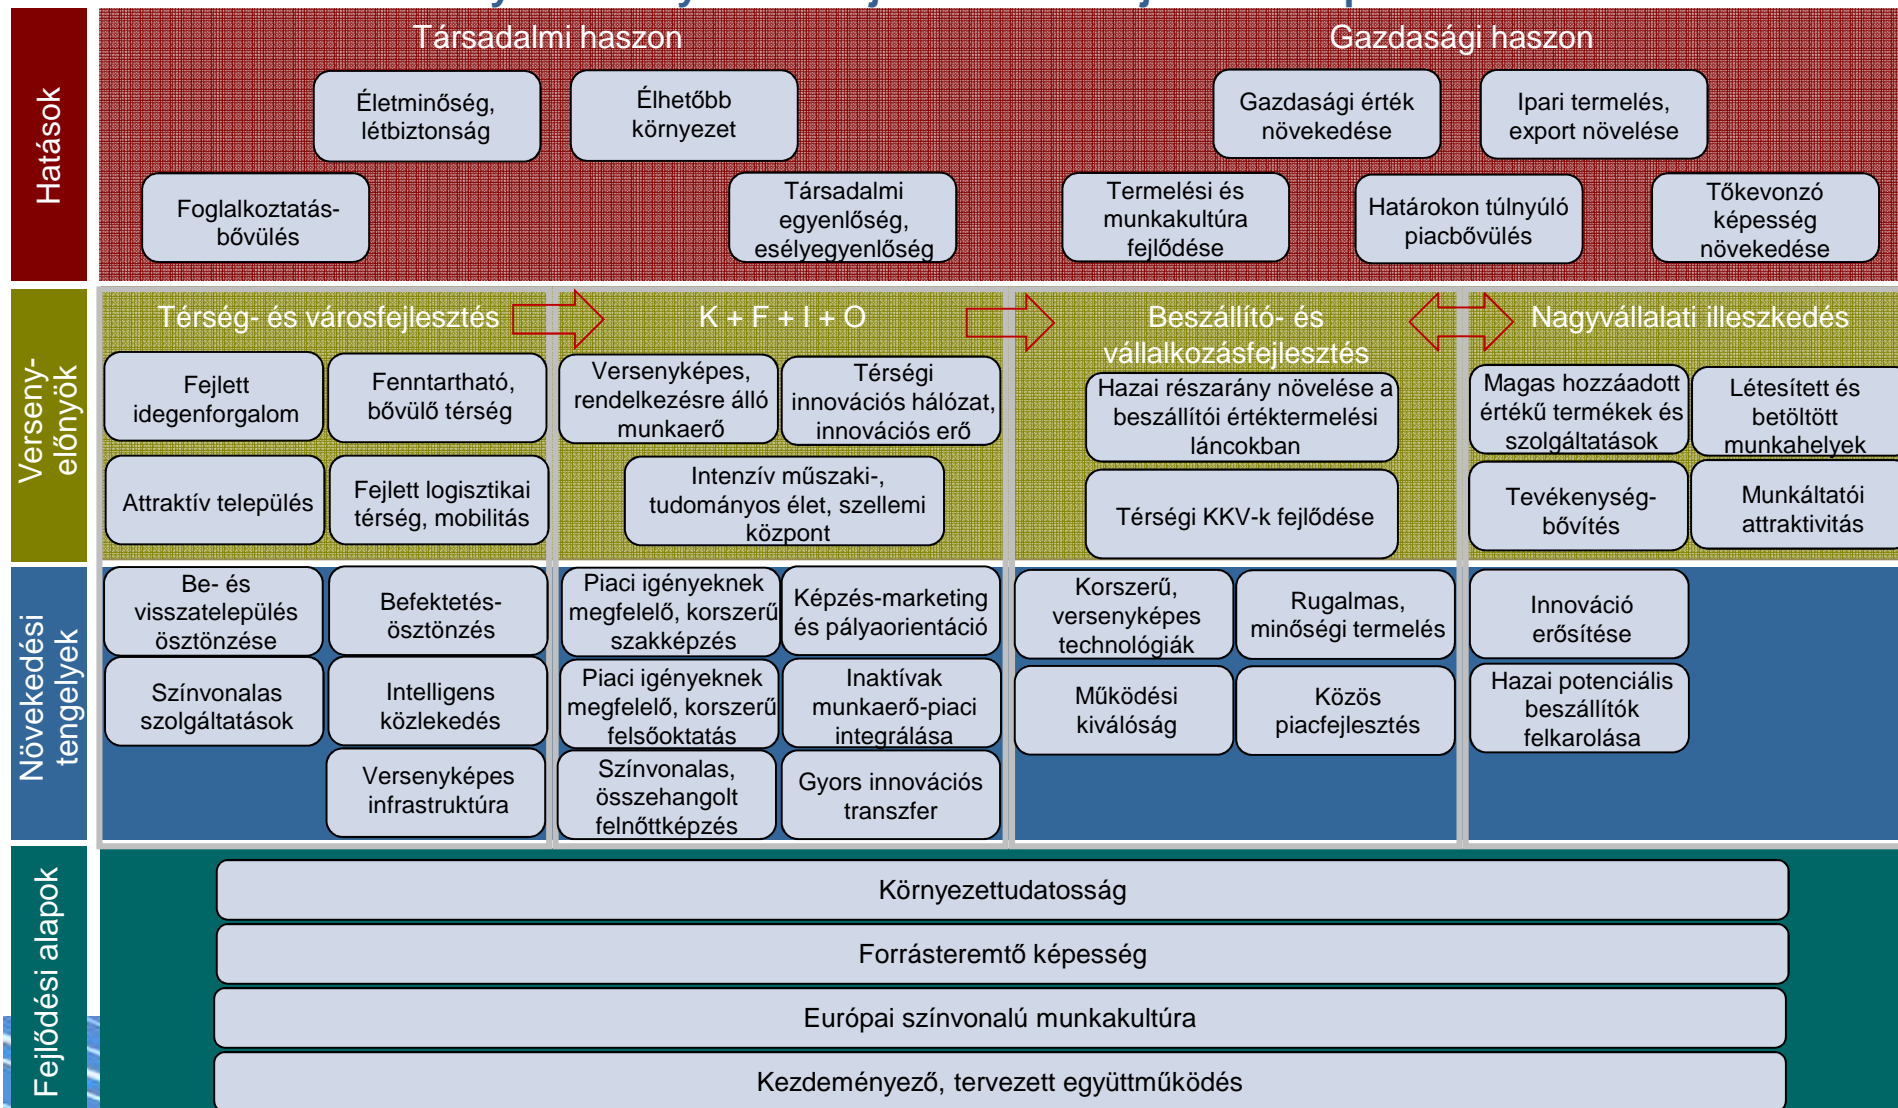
Hatások

Társadalmi haszon

Életminőség, létbiztonság

Élhetőbb környezet

Foglalkoztatás-bővülés

Társadalmi egyenlőség, esélyegyenlőség

Gazdasági haszon

Gazdasági érték növekedése

Ipari termelés, export növelése

Termelési és munkakultúra fejlődése

Határokon túlnyúló piacbővülés

Tőkevonzó képesség növekedése

Verseny-előnyök

Térség- és városfejlesztés

Fejlett idegenforgalom

Fenntartható, bővülő térség

Attraktív település

Fejlett logisztikai térség, mobilitás

K + F + I + O

Versenyképes, rendelkezésre álló munkaerő

Térségi innovációs hálózat, innovációs erő

Intenzív műszaki-, tudományos élet, szellemi központ

Beszállító- és vállalkozásfejlesztés

Hazai részarány növelése a beszállítói értéktermelési láncokban

Térségi KKV-k fejlődése

Nagyvállalati illeszkedés

Magas hozzáadott értékű termékek és szolgáltatások

Létesített és betöltött munkahelyek

Tevékenység-bővítés

Munkáltatói attraktivitás

Növekedési tengelyek

Be- és visszatelepülés ösztönzése

Befektetés-ösztönzés

Színvonalas szolgáltatások

Intelligens közlekedés

Versenyképes infrastruktúra

Piaci igényeknek megfelelő, korszerű szakképzés

Képzés-marketing és pályaorientáció

Piaci igényeknek megfelelő, korszerű felsőoktatás

Inaktívak munkaerő-piaci integrálása

Színvonalas, összehangolt felnőttképzés

Gyors innovációs transzfer

Korszerű, versenyképes technológiák

Rugalmas, minőségi termelés

Működési kiválóság

Közös piacfejlesztés

Innováció erősítése

Hazai potenciális beszállítók felkarolása

Fejlődési alapok

Környezettudatosság

Forrásteremtő képesség

Európai színvonalú munkakultúra

Kezdeményező, tervezett együttműködés